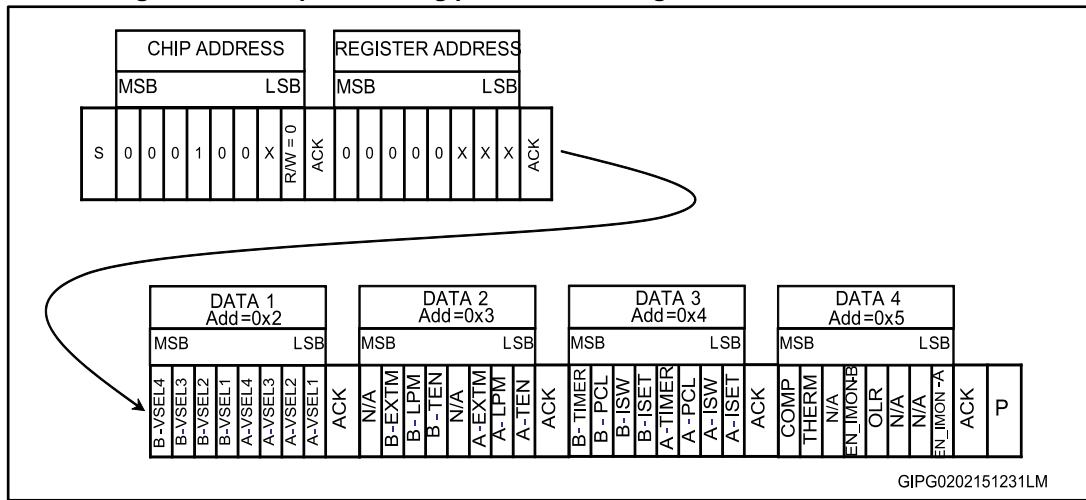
CHIP ADDRESS
MSB LSB
REGISTER ADDRESS
MSB LSB

| S | 0 | 0 | 0 | 1 | 0 | 0 | X | R/W = 0 | ACK | 0 | 0 | 0 | 0 | 0 | X | X | X | ACK |
|---|---|---|---|---|---|---|---|---|---|---|---|---|---|---|---|---|---|---|

DATA 1
Add=0x2
MSB LSB
DATA 2
Add=0x3
MSB LSB
DATA 3
Add=0x4
MSB LSB
DATA 4
Add=0x5
MSB LSB

| B-VSEL4 | B-VSEL3 | B-VSEL2 | B-VSEL1 | A-VSEL4 | A-VSEL3 | A-VSEL2 | A-VSEL1 | ACK | N/A | B-EXTM | B-LPM | B-TEN | N/A | A-EXTM | A-LPM | A-TEN | ACK | B-TIMER | B-PCL | B-ISW | B-ISET | A-TIMER | A-PCL | A-ISW | A-ISET | ACK | COMP | THERM | N/A | EN_IMON-B | OLR | N/A | N/A | EN_IMON-A | ACK | P |
|---|---|---|---|---|---|---|---|---|---|---|---|---|---|---|---|---|---|---|---|---|---|---|---|---|---|---|---|---|---|---|---|---|---|---|---|---|

GIPG0202151231LM